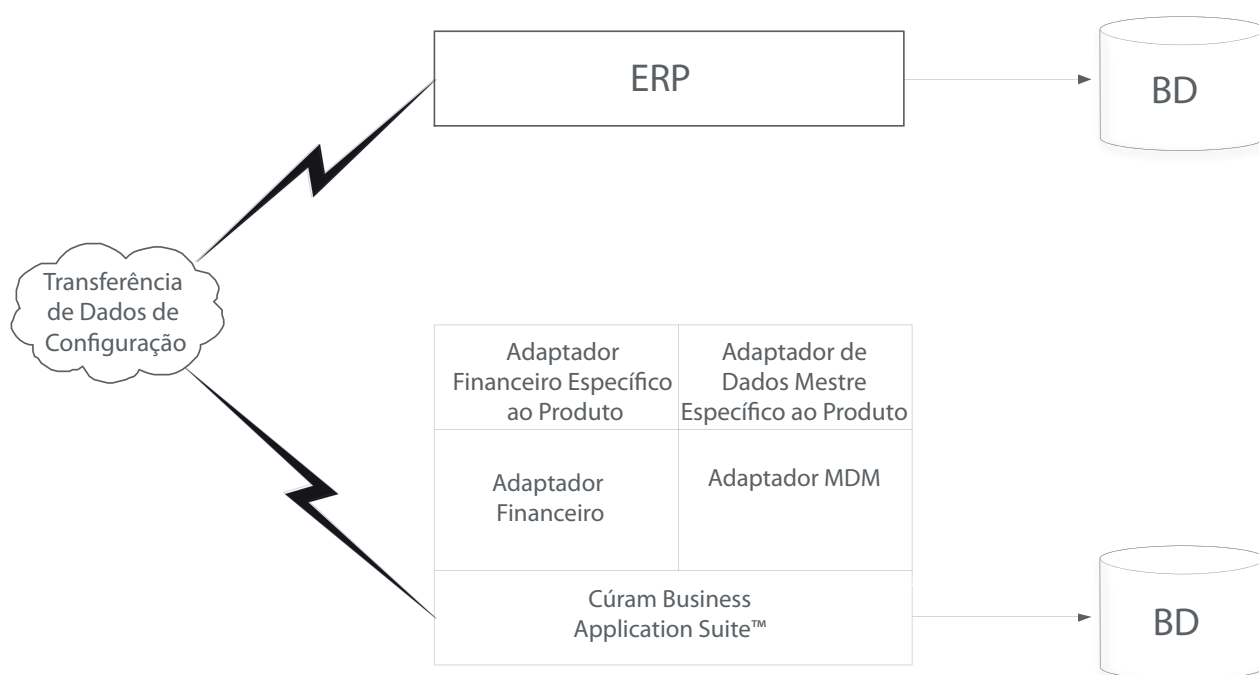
ERP

BD

Transferência de Dados de Configuração

Adaptador Financeiro Específico ao Produto

Adaptador de Dados Mestre Específico ao Produto

Adaptador Financeiro

Adaptador MDM

Cúram Business Application Suite™

BD